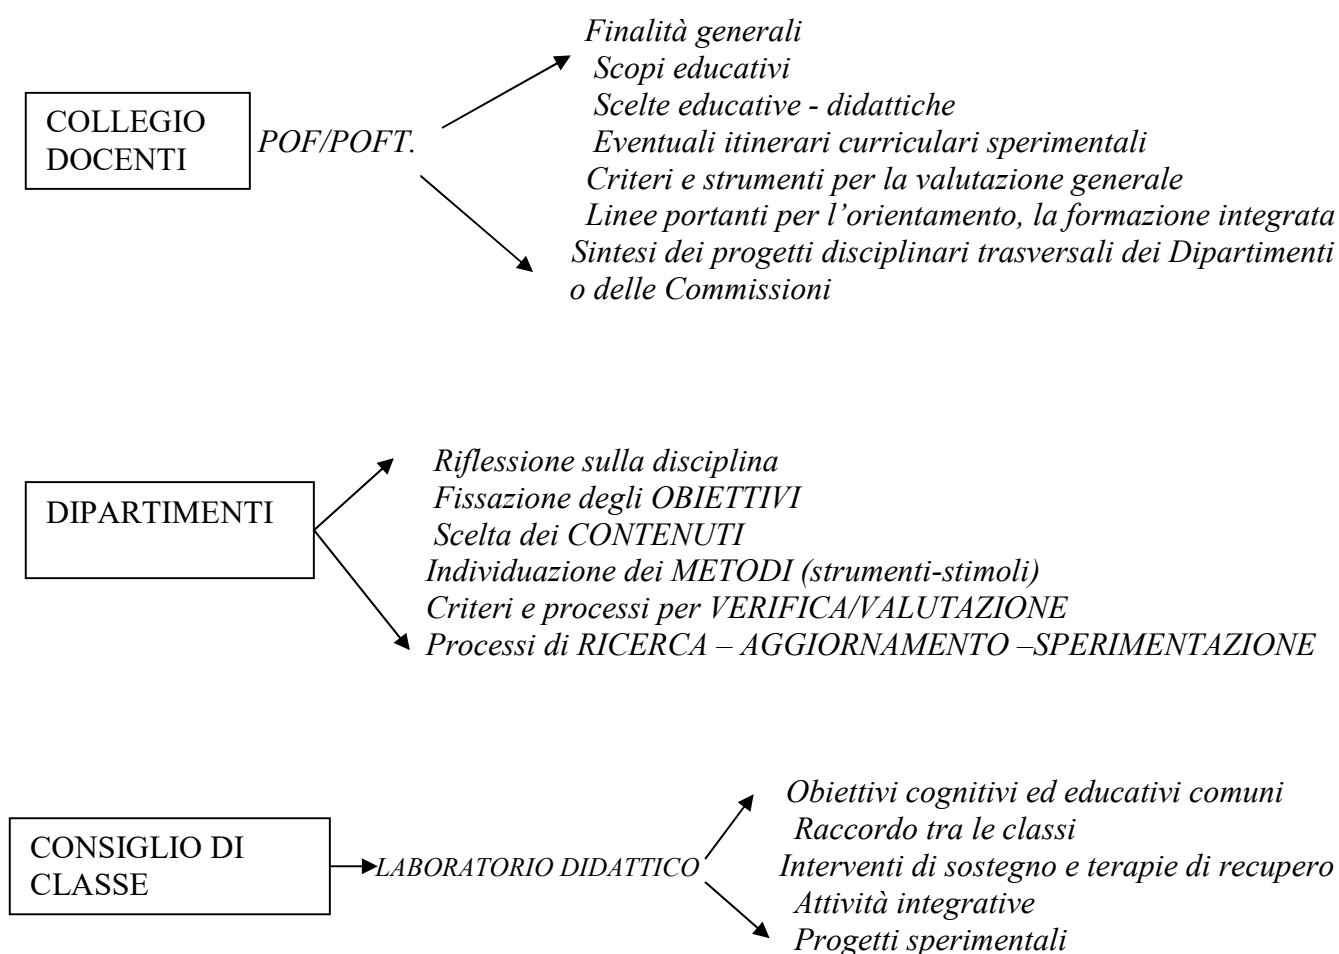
COLLEGIO DOCENTI

POF/POFT.

Finalità generali
Scopi educativi
Scelte educative - didattiche
Eventuali itinerari curriculari sperimentali
Criteri e strumenti per la valutazione generale
Linee portanti per l'orientamento, la formazione integrata
Sintesi dei progetti disciplinari trasversali dei Dipartimenti o delle Commissioni

DIPARTIMENTI

Riflessione sulla disciplina
Fissazione degli OBIETTIVI
Scelta dei CONTENUTI
Individuazione dei METODI (strumenti-stimoli)
Criteri e processi per VERIFICA/VALUTAZIONE
Processi di RICERCA – AGGIORNAMENTO –SPERIMENTAZIONE

CONSIGLIO DI CLASSE

LABORATORIO DIDATTICO

Obiettivi cognitivi ed educativi comuni
Raccordo tra le classi
Interventi di sostegno e terapie di recupero
Attività integrative
Progetti sperimentali